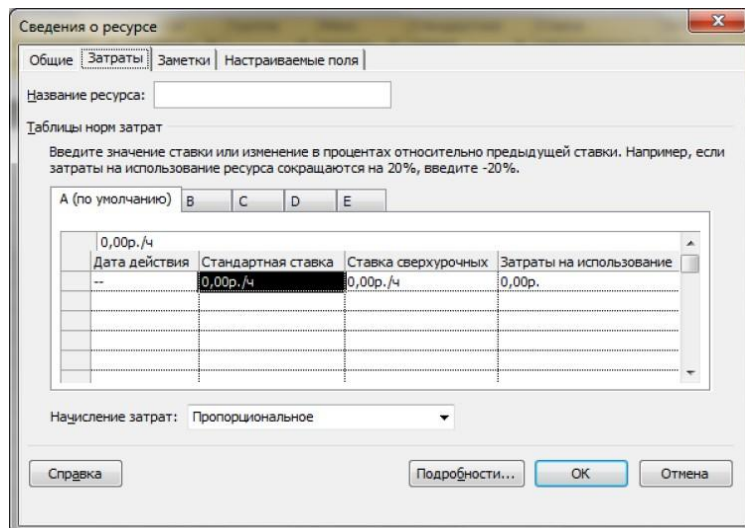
Сведения о ресурсе

Общие | Затраты | Заметки | Настраиваемые поля

Название ресурса:

Таблицы норм затрат

Введите значение ставки или изменение в процентах относительно предыдущей ставки. Например, если затраты на использование ресурса сокращаются на 20%, введите -20%.

А (по умолчанию) | B | C | D | E

0,00р./ч

| Дата действия | Стандартная ставка | Ставка сверхурочных | Затраты на использование |
|---|---|---|---|
| -- | 0,00р./ч | 0,00р./ч | 0,00р. |
| | | | |
| | | | |
| | | | |
| | | | |
| | | | |

Начисление затрат: Пропорциональное

Справка

Подробности...

ОК

Отмена